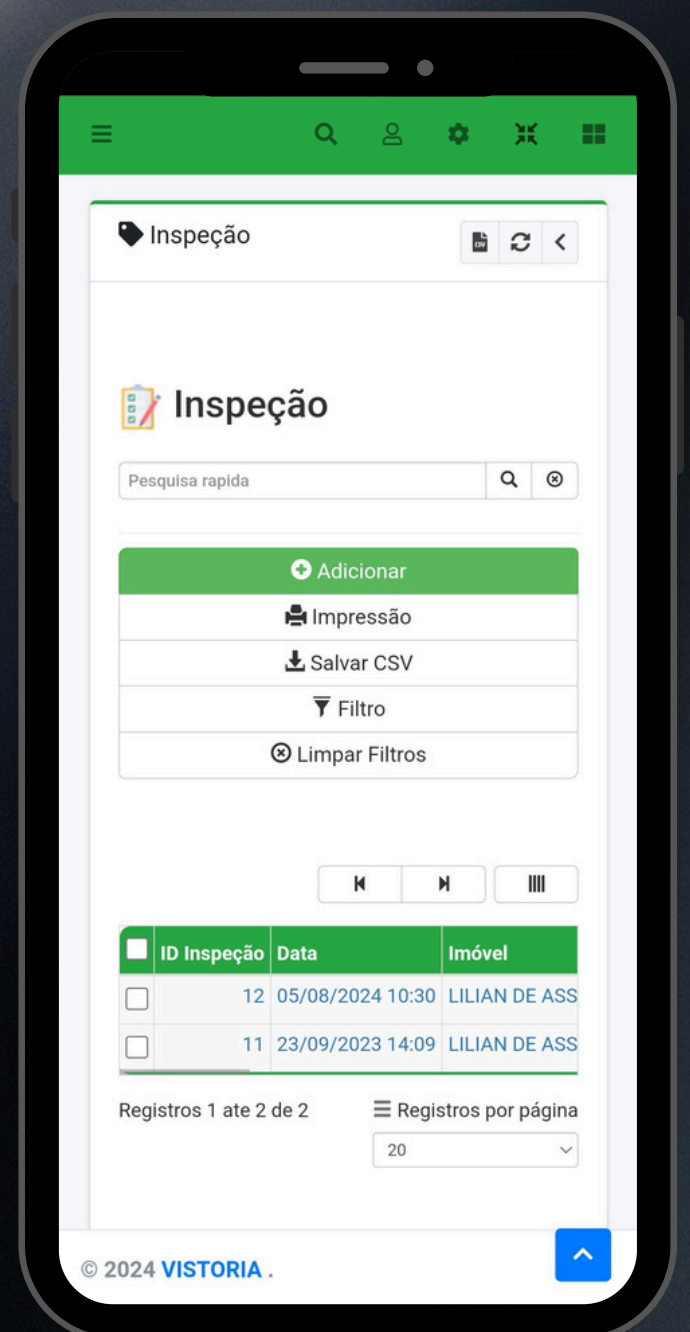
Inspeção

CSV

Inspeção

Pesquisa rapida

Adicionar
Impressão
Salvar CSV
Filtro
Limpar Filtros

| | ID Inspeção | Data | Imóvel |
|---|---|---|---|
| | 12 | 05/08/2024 10:30 | LILIAN DE ASS |
| | 11 | 23/09/2023 14:09 | LILIAN DE ASS |

Registros 1 ate 2 de 2

Registros por página

20

© 2024 VISTORIA .